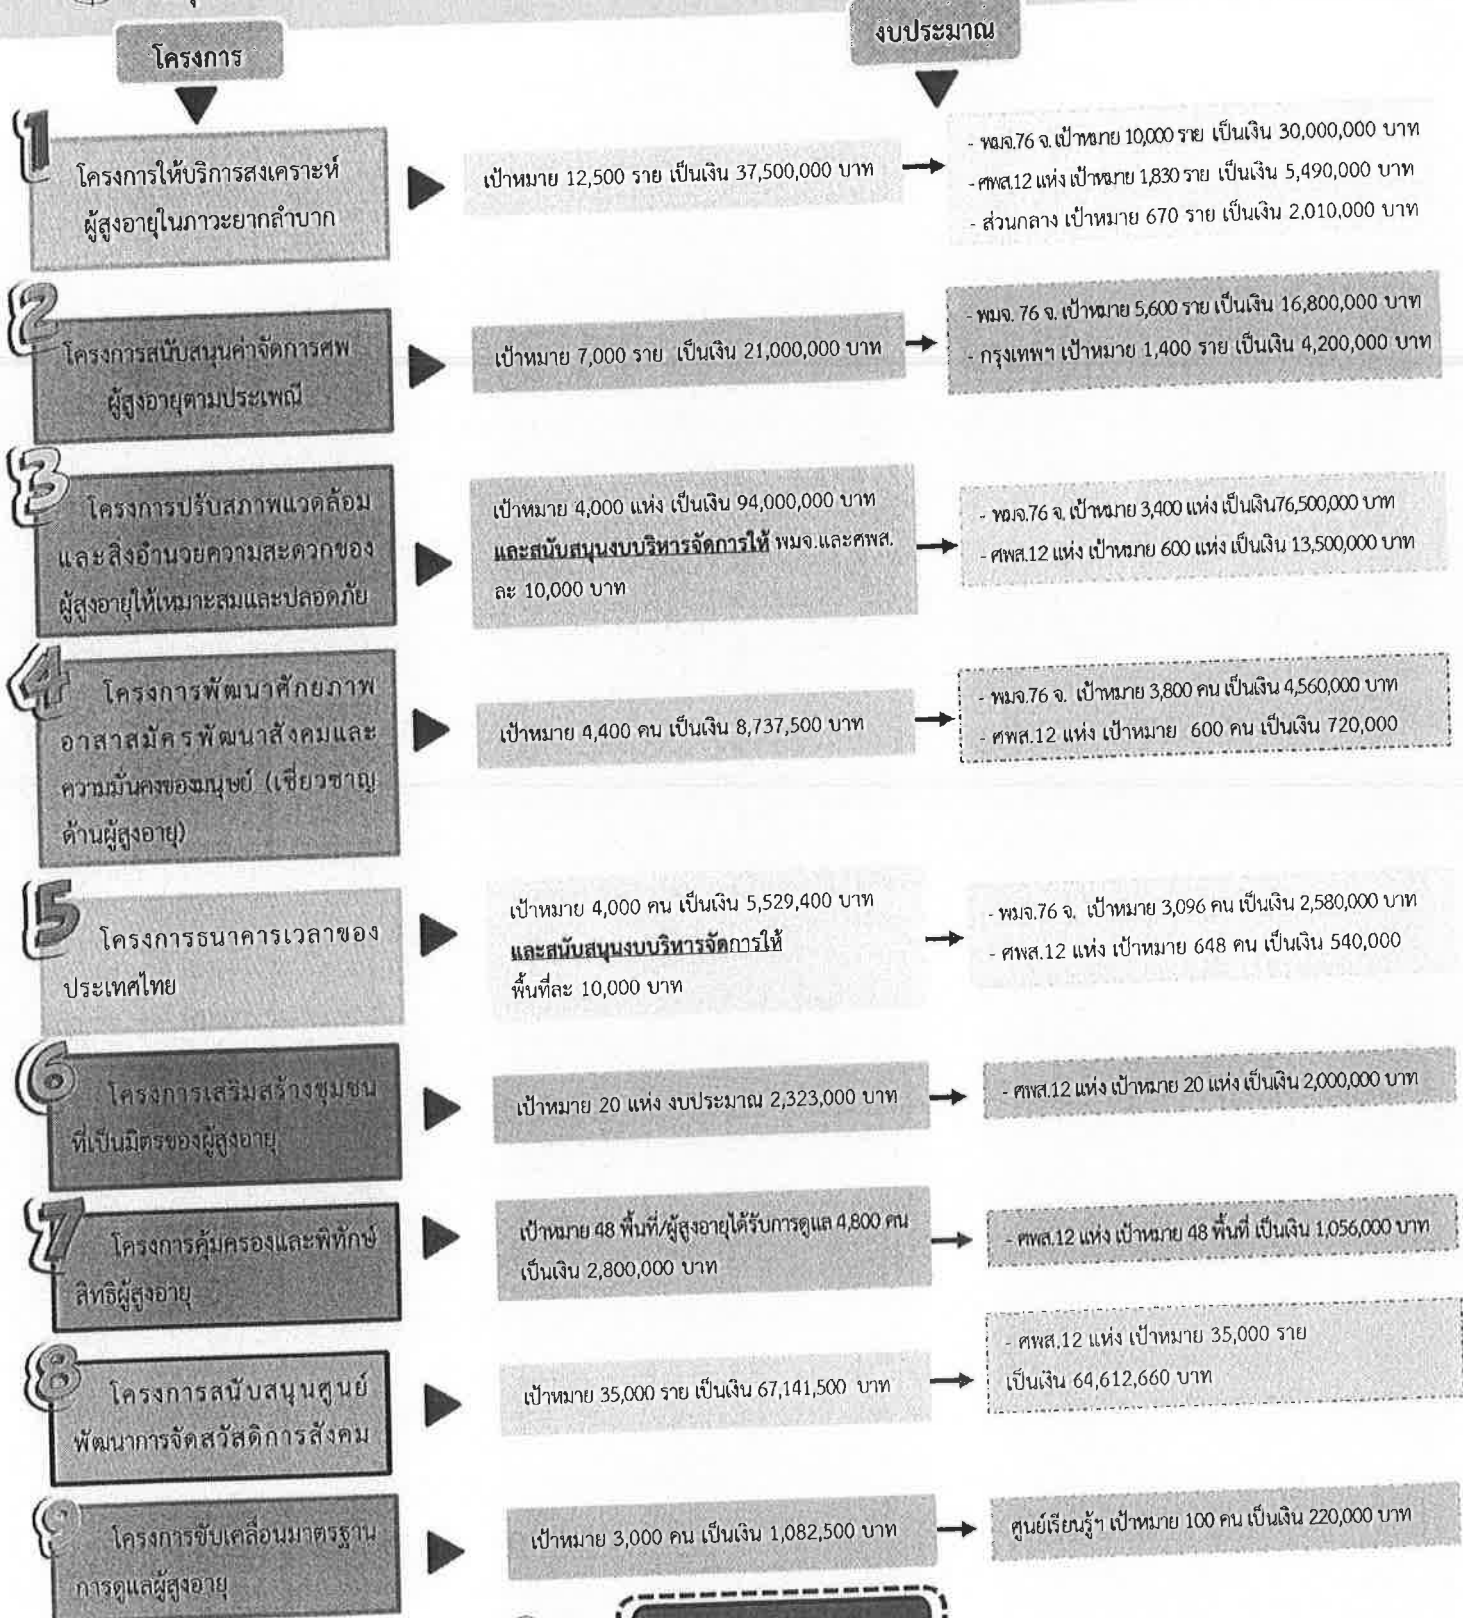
โครงการ

งบประมาณ

1 โครงการให้บริการสงเคราะห์ผู้สูงอายุในภาวะยากลำบาก

เป้าหมาย 12,500 ราย เป็นเงิน 37,500,000 บาท

- พมจ.76 จ. เป้าหมาย 10,000 ราย เป็นเงิน 30,000,000 บาท
- ศพส.12 แห่ง เป้าหมาย 1,830 ราย เป็นเงิน 5,490,000 บาท
- ส่วนกลาง เป้าหมาย 670 ราย เป็นเงิน 2,010,000 บาท

2 โครงการสนับสนุนค่าจัดการศพผู้สูงอายุตามประเพณี

เป้าหมาย 7,000 ราย เป็นเงิน 21,000,000 บาท

- พมจ. 76 จ. เป้าหมาย 5,600 ราย เป็นเงิน 16,800,000 บาท
- กรุงเทพฯ เป้าหมาย 1,400 ราย เป็นเงิน 4,200,000 บาท

3 โครงการปรับสภาพแวดล้อมและสิ่งอำนวยความสะดวกของผู้สูงอายุให้เหมาะสมและปลอดภัย

เป้าหมาย 4,000 แห่ง เป็นเงิน 94,000,000 บาท และสนับสนุนงบบริหารจัดการให้ พมจ.และศพส. ละ 10,000 บาท

- พมจ.76 จ. เป้าหมาย 3,400 แห่ง เป็นเงิน76,500,000 บาท
- ศพส.12 แห่ง เป้าหมาย 600 แห่ง เป็นเงิน 13,500,000 บาท

4 โครงการพัฒนาศักยภาพอาสาสมัครพัฒนาสังคมและความมั่นคงของมนุษย์ (เชี่ยวชาญด้านผู้สูงอายุ)

เป้าหมาย 4,400 คน เป็นเงิน 8,737,500 บาท

- พมจ.76 จ. เป้าหมาย 3,800 คน เป็นเงิน 4,560,000 บาท
- ศพส.12 แห่ง เป้าหมาย 600 คน เป็นเงิน 720,000

5 โครงการธนาคารเวลาของประเทศไทย

เป้าหมาย 4,000 คน เป็นเงิน 5,529,400 บาท และสนับสนุนงบบริหารจัดการให้ พื้นที่ละ 10,000 บาท

- พมจ.76 จ. เป้าหมาย 3,096 คน เป็นเงิน 2,580,000 บาท
- ศพส.12 แห่ง เป้าหมาย 648 คน เป็นเงิน 540,000

6 โครงการเสริมสร้างชุมชนที่เป็นมิตรของผู้สูงอายุ

เป้าหมาย 20 แห่ง งบประมาณ 2,323,000 บาท

- ศพส.12 แห่ง เป้าหมาย 20 แห่ง เป็นเงิน 2,000,000 บาท

7 โครงการคุ้มครองและพิทักษ์สิทธิผู้สูงอายุ

เป้าหมาย 48 พื้นที่/ผู้สูงอายุได้รับการดูแล 4,800 คน เป็นเงิน 2,800,000 บาท

- ศพส.12 แห่ง เป้าหมาย 48 พื้นที่ เป็นเงิน 1,056,000 บาท

8 โครงการสนับสนุนศูนย์พัฒนาการจัดสวัสดิการสังคม

เป้าหมาย 35,000 ราย เป็นเงิน 67,141,500 บาท

- ศพส.12 แห่ง เป้าหมาย 35,000 ราย เป็นเงิน 64,612,660 บาท

9 โครงการขับเคลื่อนมาตรฐานการดูแลผู้สูงอายุ

เป้าหมาย 3,000 คน เป็นเงิน 1,082,500 บาท

ศูนย์เรียนรู้ฯ เป้าหมาย 100 คน เป็นเงิน 220,000 บาท